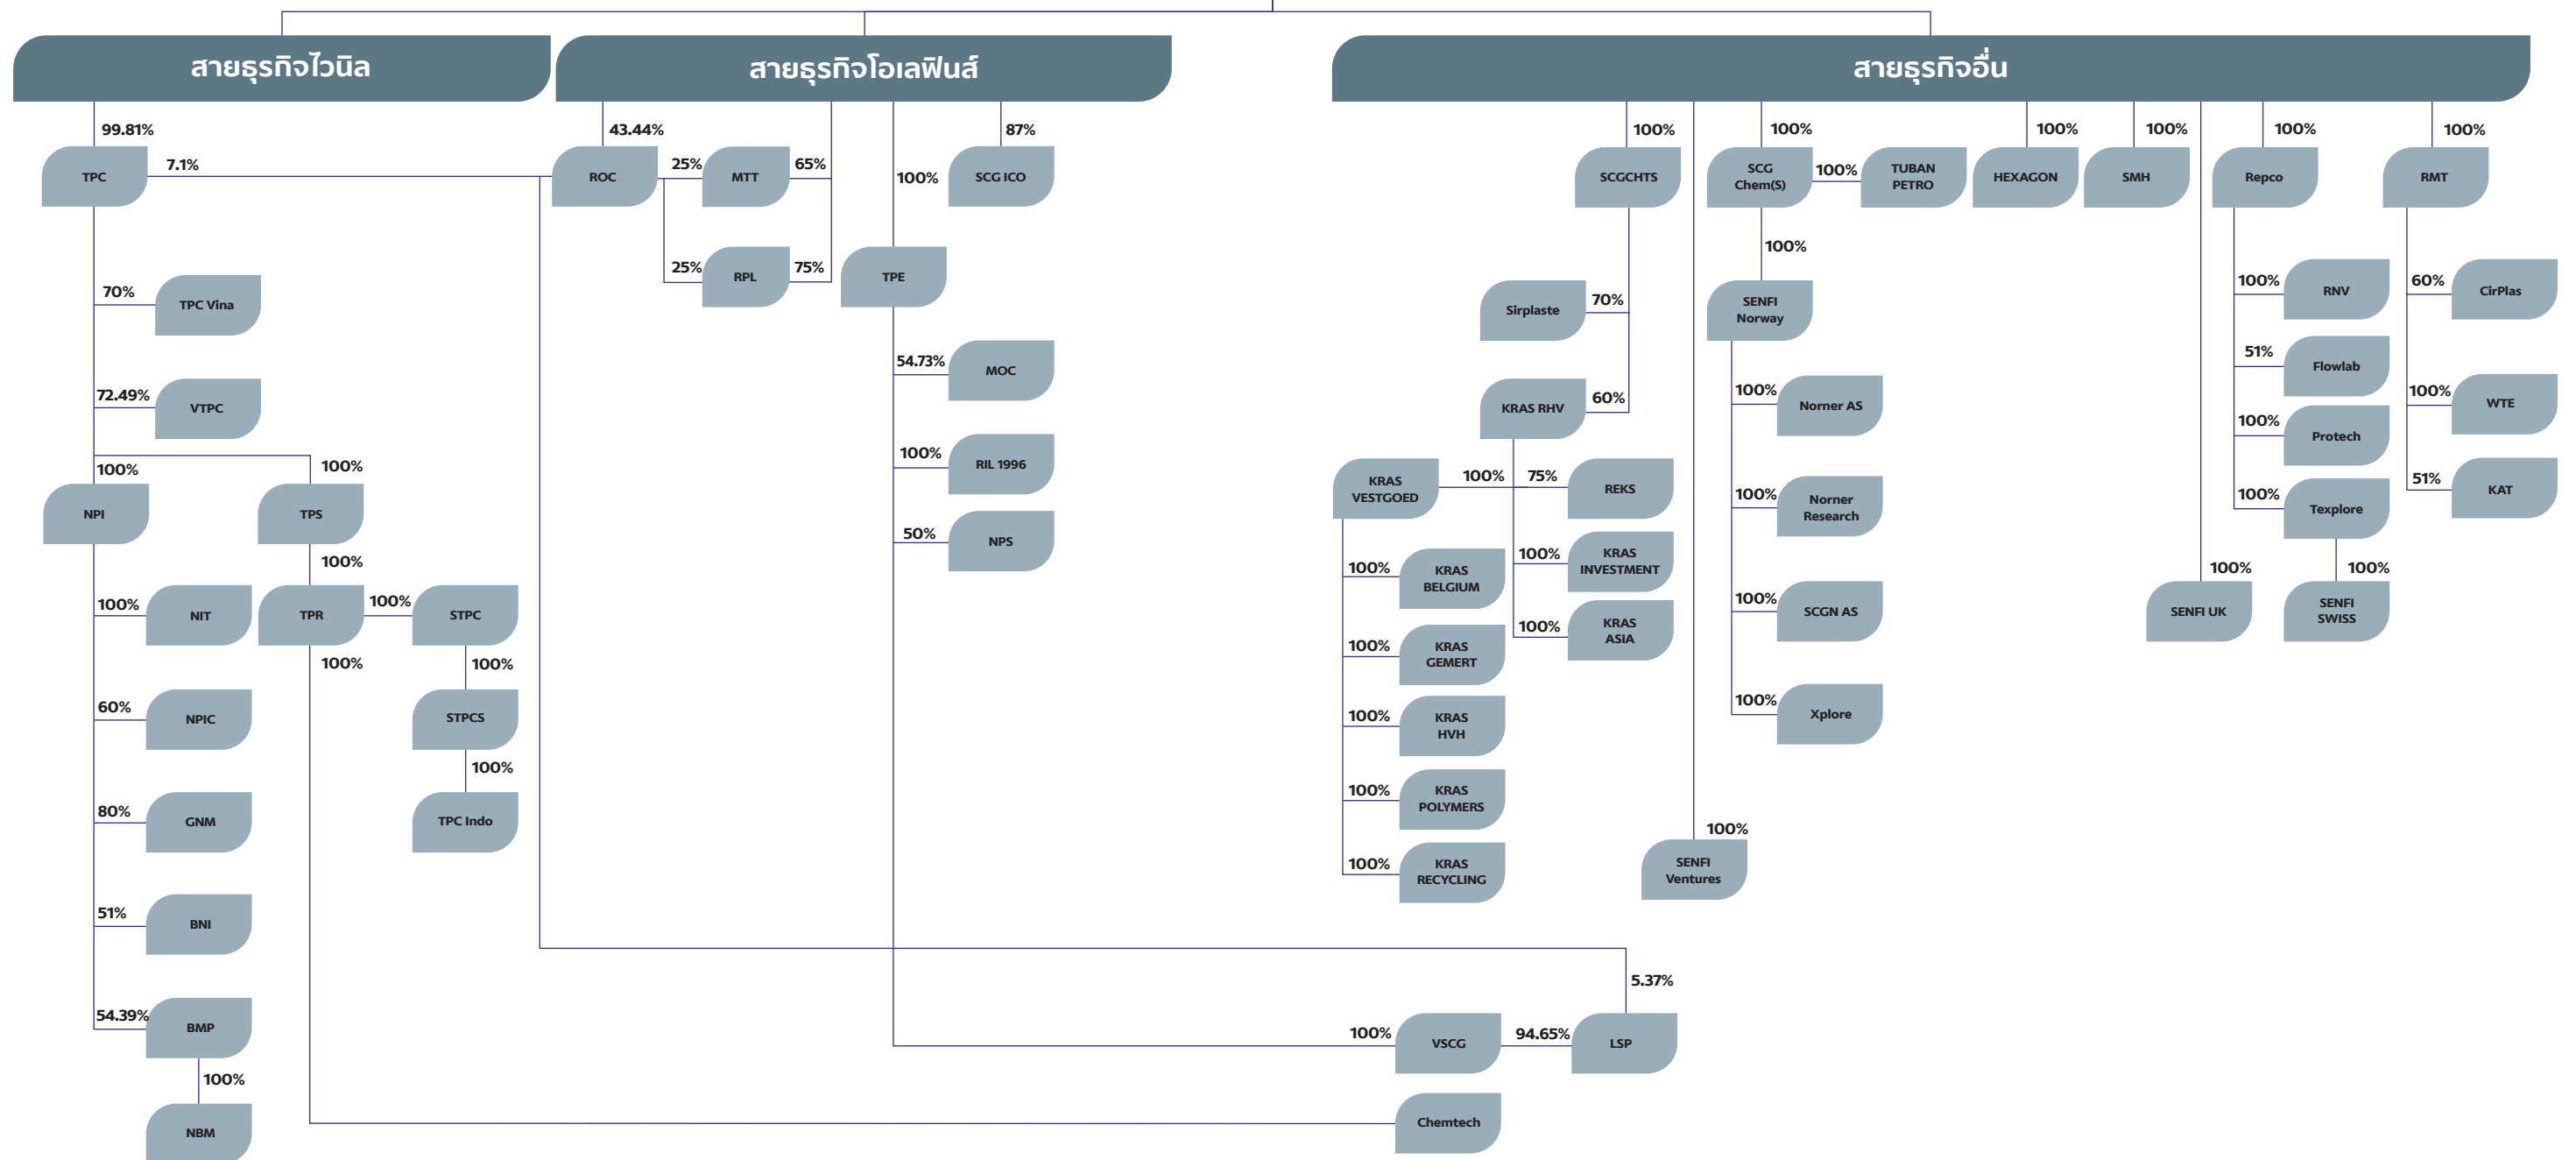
สายธุรกิจไวนิล

99.81%
TPC
7.1%
70%
TPC Vina
72.49%
VTPC
100%
NPI
100%
TPS
100%
100%
NIT
TPR
100%
STPC
100%
100%
60%
NPIC
STPCS
100%
80%
GNM
TPC Indo
51%
BNI
54.39%
BMP
100%
NBM

สายธุรกิจโอเลฟินส์

43.44%
ROC
25%
MTT
65%
87%
SCG ICO
100%
25%
RPL
75%
TPE
54.73%
MOC
100%
RIL 1996
50%
NPS

สายธุรกิจอื่น

100%
SCGCHTS
100%
SCG Chem(S)
100%
TUBAN PETRO
100%
HEXAGON
100%
SMH
100%
Repco
100%
RMT
100%
Sirplaste
70%
SENFI Norway
100%
RNV
60%
CirPlas
KRAS RHV
60%
51%
Flowlab
100%
Norner AS
100%
WTE
100%
Protech
KRAS VESTGOED
100%
75%
REKS
100%
Norner Research
51%
KAT
100%
Texplore
100%
KRAS INVESTMENT
100%
KRAS BELGIUM
100%
100%
SENFI UK
SENFI SWISS
100%
KRAS ASIA
100%
SCGN AS
100%
KRAS GEMERT
100%
Xplore
100%
KRAS HVH
100%
KRAS POLYMERS
100%
SENFI Ventures
100%
KRAS RECYCLING
5.37%
100%
VSCG
94.65%
LSP
Chemtech